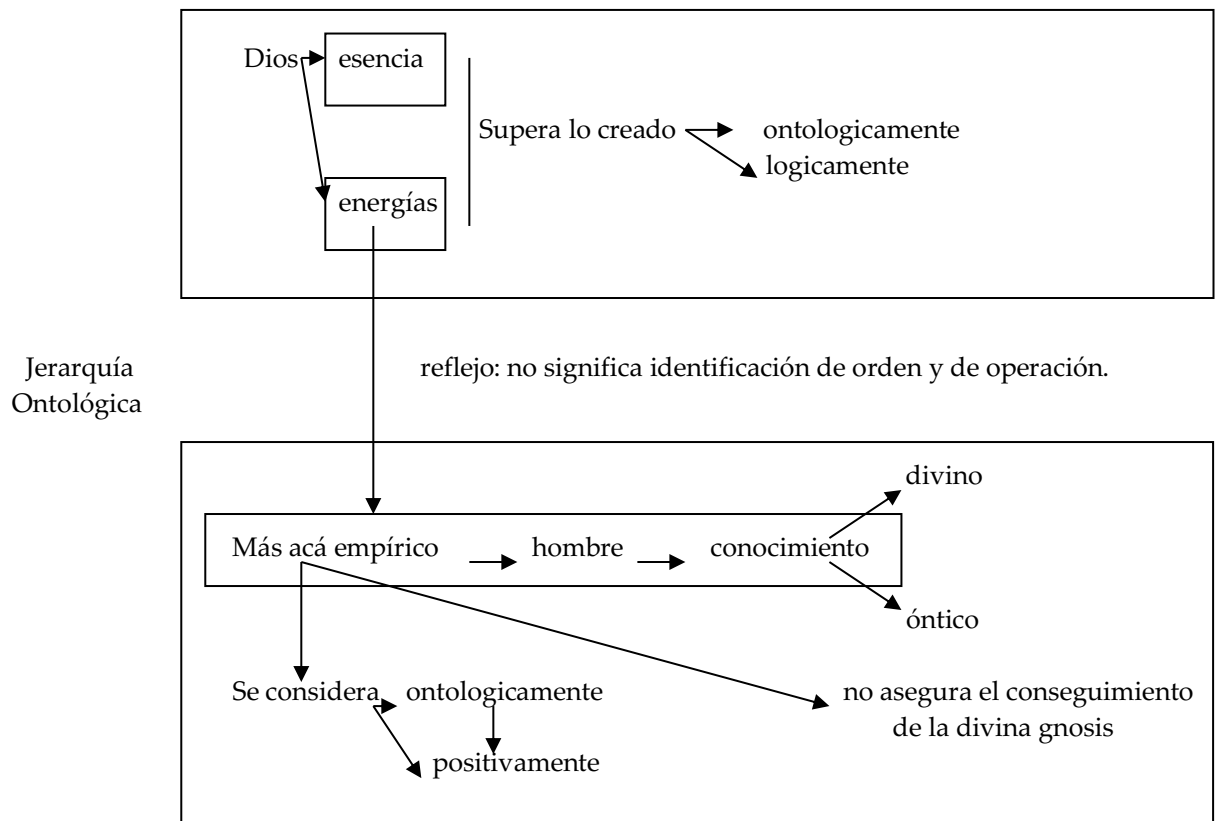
Dios esencia

energías

Supera lo creado ontologicamente
logicamente

Jerarquía Ontológica

reflejo: no significa identificación de orden y de operación.

Más acá empírico hombre conocimiento

divino

óntico

Se considera ontologicamente
positivamente

no asegura el conseguimiento de la divina gnosis